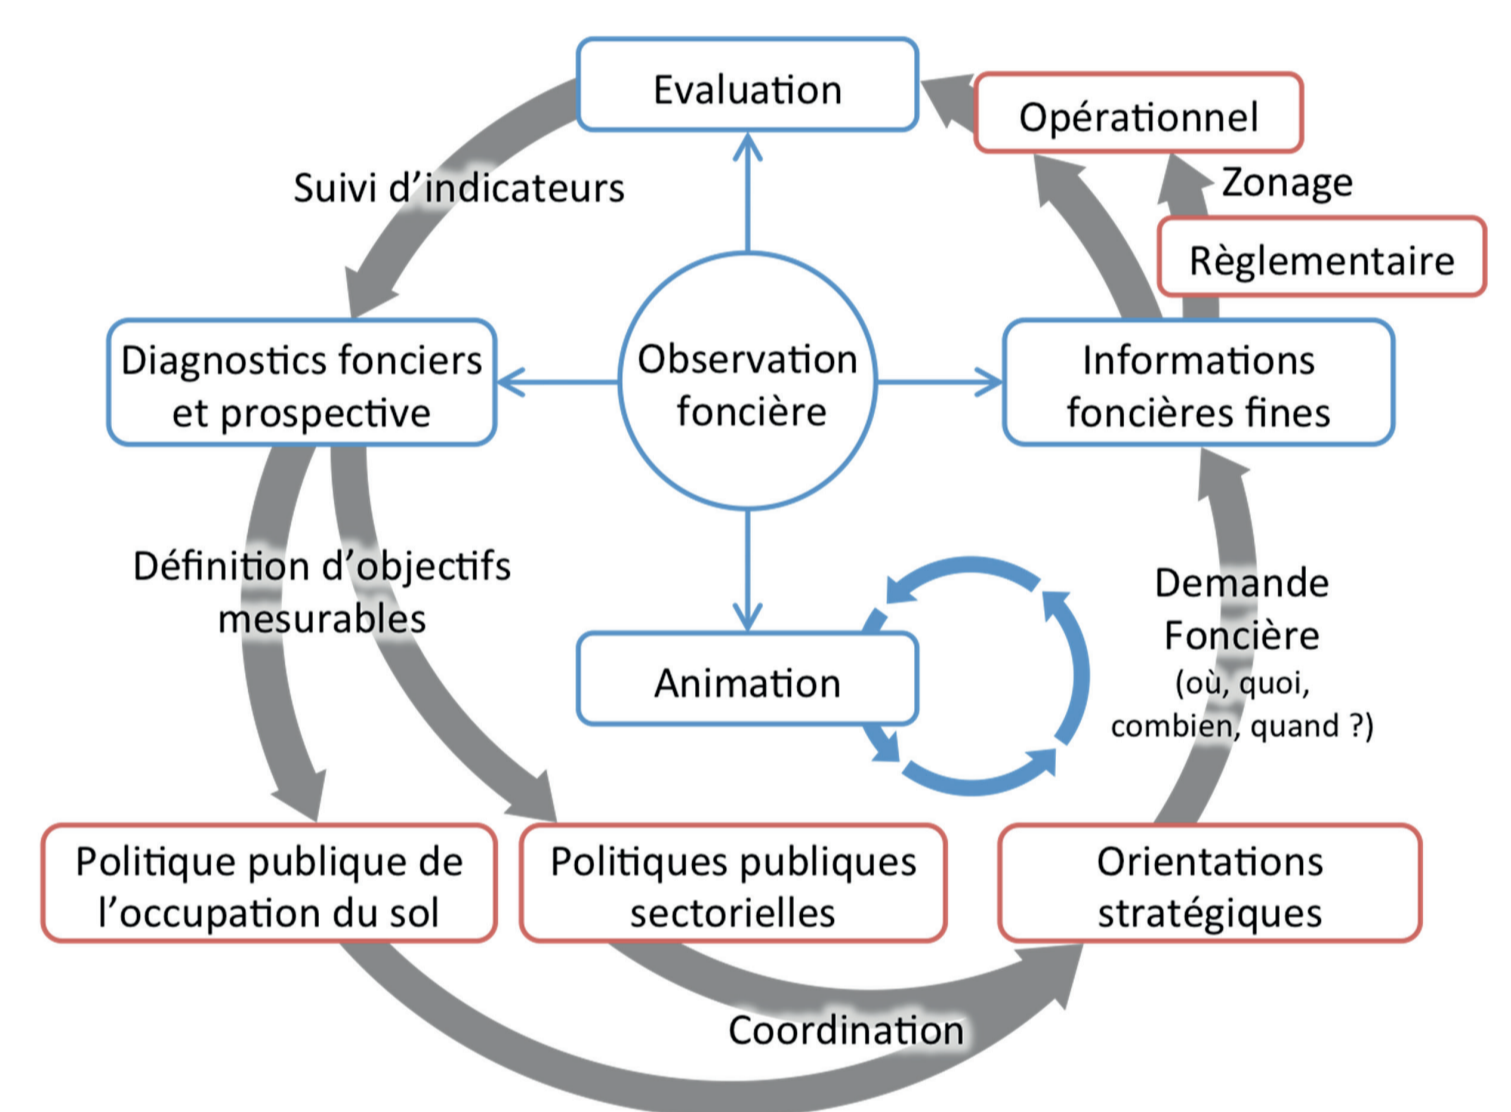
Evaluation

Opérationnel

Zonage

Règlementaire

Suivi d'indicateurs

Diagnostics fonciers et prospective

Observation foncière

Informations foncières fines

Définition d'objectifs mesurables

Animation

Demande Foncière (où, quoi, combien, quand ?)

Politique publique de l'occupation du sol

Politiques publiques sectorielles

Orientations stratégiques

Coordination